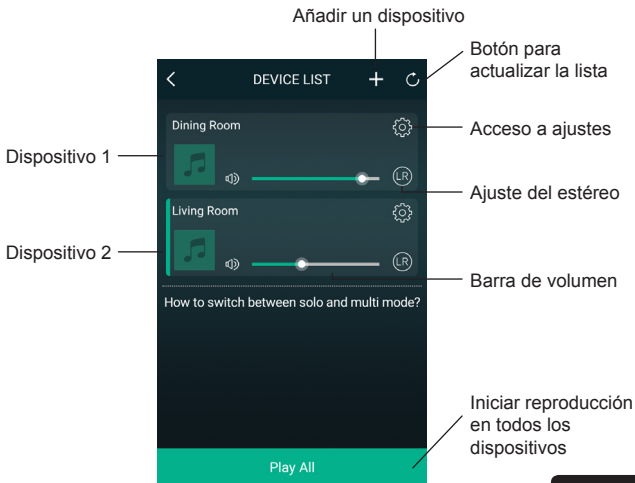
Añadir un dispositivo

Botón para actualizar la lista

DEVICE LIST

Dining Room

Acceso a ajustes

Dispositivo 1

LR

Ajuste del estéreo

Living Room

Dispositivo 2

LR

Barra de volumen

How to switch between solo and multi mode?

Iniciar reproducción en todos los dispositivos

Play All